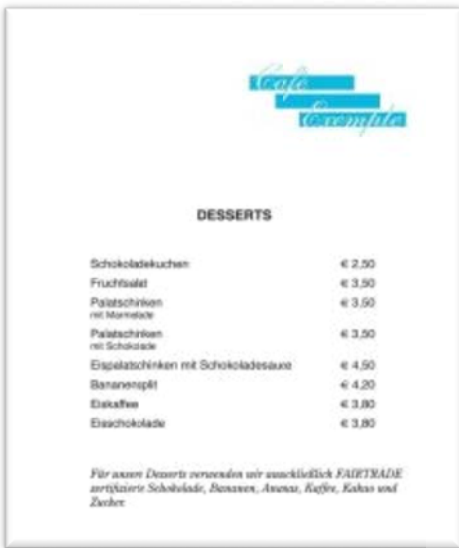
Cafe Exemplar

DESSERTS

| | |
|---|---|
| Schokoladekuchen | € 2,50 |
| Fruchtsalat | € 3,50 |
| Palatschinken mit Marmelade | € 3,50 |
| Palatschinken mit Schokolade | € 3,50 |
| Eispalatschinken mit Schokoladesauce | € 4,50 |
| Bananensplit | € 4,20 |
| Eiskaffee | € 3,80 |
| Eisschokolade | € 3,80 |

Für unsere Desserts verwenden wir ausschließlich FAIRTRADE zertifizierte Schokolade, Bananen, Ananas, Kaffee, Kakao und Zucker.